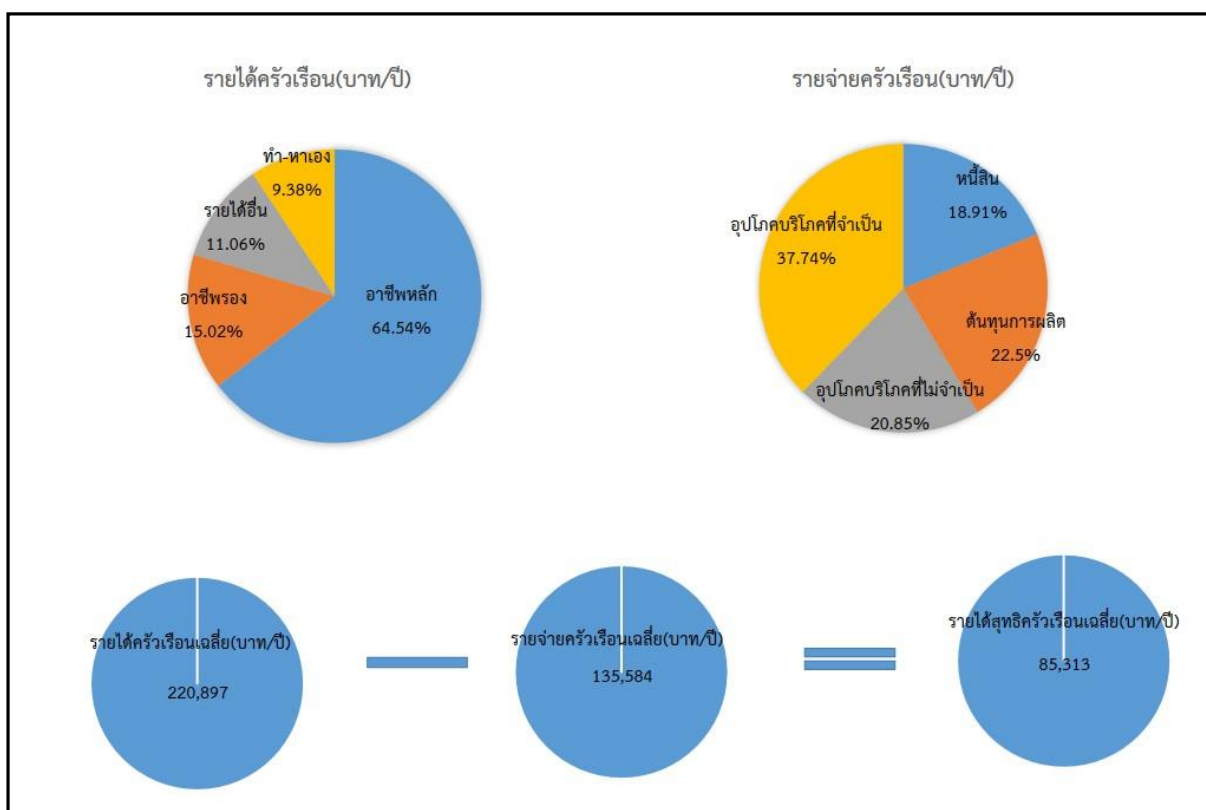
รายได้ครัวเรือน(บาท/ปี)

ทำ-หาเอง
9.38%

รายได้อื่น
11.06%

อาชีพรอง
15.02%

อาชีพหลัก
64.54%

รายจ่ายครัวเรือน(บาท/ปี)

หนี้สิน
18.91%

อุปโภคบริโภคที่จำเป็น
37.74%

ต้นทุนการผลิต
22.5%

อุปโภคบริโภคที่ไม่จำเป็น
20.85%

รายได้ครัวเรือนเฉลี่ย(บาท/ปี)
220,897

รายจ่ายครัวเรือนเฉลี่ย(บาท/ปี)
135,584

รายได้สุทธิครัวเรือนเฉลี่ย(บาท/ปี)
85,313